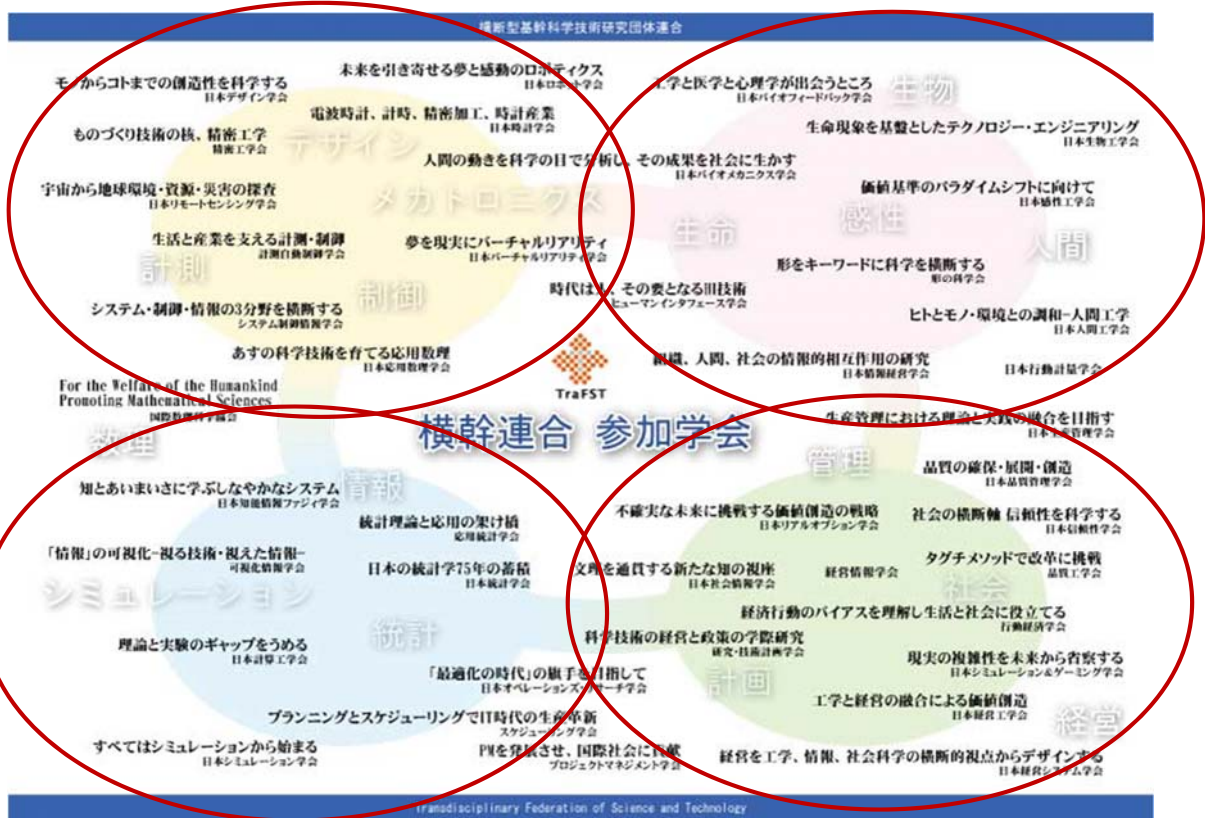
横断型基幹科学技術研究団体連合

モノからコトまでの創造性を科学する
日本デザイン学会

未来を引き寄せる夢と感動のロボティクス
日本ロボット学会

電波時計、計時、精密加工、時計産業
日本時計学会

ものづくり技術の核、精密工学
精密工学会

デザイン

人間の動きを科学の目で分析し、その成果を社会に生かす
日本バイオメカニクス学会

宇宙から地球環境・資源・災害の探査
日本リモートセンシング学会

メカトロニクス

生活と産業を支える計測・制御
計測自動制御学会

夢を現実にバーチャルリアリティ
日本バーチャルリアリティ学会

計測

制御

システム・制御・情報の3分野を横断する
システム制御情報学会

あすの科学技術を育てる応用数理
日本応用数理学会

工学と医学と心理学が出会うところ
日本バイオフィードバック学会

生物

生命現象を基盤としたテクノロジー・エンジニアリング
日本生物工学会

価値基準のパラダイムシフトに向けて
日本感性工学会

生命

感性

人間

形をキーワードに科学を横断する
形の科学会

時代は今、その要となるHI技術
ヒューマンインタフェース学会

ヒトとモノ・環境との調和-人間工学
日本人間工学会

組織、人間、社会の情報的相互作用の研究
日本情報経営学会

日本行動計量学会

TraFST

For the Welfare of the Humankind
Promoting Mathematical Sciences
国際数理科学協会

数理

横幹連合 参加学会

生産管理における理論と実践の融合を目指す
日本生産管理学会

管理

品質の確保・展開・創造
日本品質管理学会

知とあいまいさに学ぶしなやかなシステム
日本知能情報ファジィ学会

情報

不確実な未来に挑戦する価値創造の戦略
日本リアルオプション学会

社会の横断軸 信頼性を科学する
日本信頼性学会

統計理論と応用の架け橋
応用統計学会

「情報」の可視化−視る技術・視えた情報−
可視化情報学会

タグチメソッドで改革に挑戦
品質工学会

日本の統計学75年の蓄積
日本統計学会

文理を通貫する新たな知の視座
日本社会情報学会

経営情報学会

社会

シミュレーション

経済行動のバイアスを理解し生活と社会に役立てる
行動経済学会

統計

理論と実験のギャップをうめる
日本計算工学会

科学技術の経営と政策の学際研究
研究・技術計画学会

現実の複雑性を未来から省察する
日本シミュレーション&ゲーミング学会

「最適化の時代」の旗手を目指して
日本オペレーションズ・リサーチ学会

計画

工学と経営の融合による価値創造
日本経営工学会

プランニングとスケジューリングでIT時代の生産革新
スケジューリング学会

経営

すべてはシミュレーションから始まる
日本シミュレーション学会

PMを発展させ、国際社会に貢献
プロジェクトマネジメント学会

経営を工学、情報、社会科学の横断的視点からデザインする
日本経営システム学会

Transdisciplinary Federation of Science and Technology